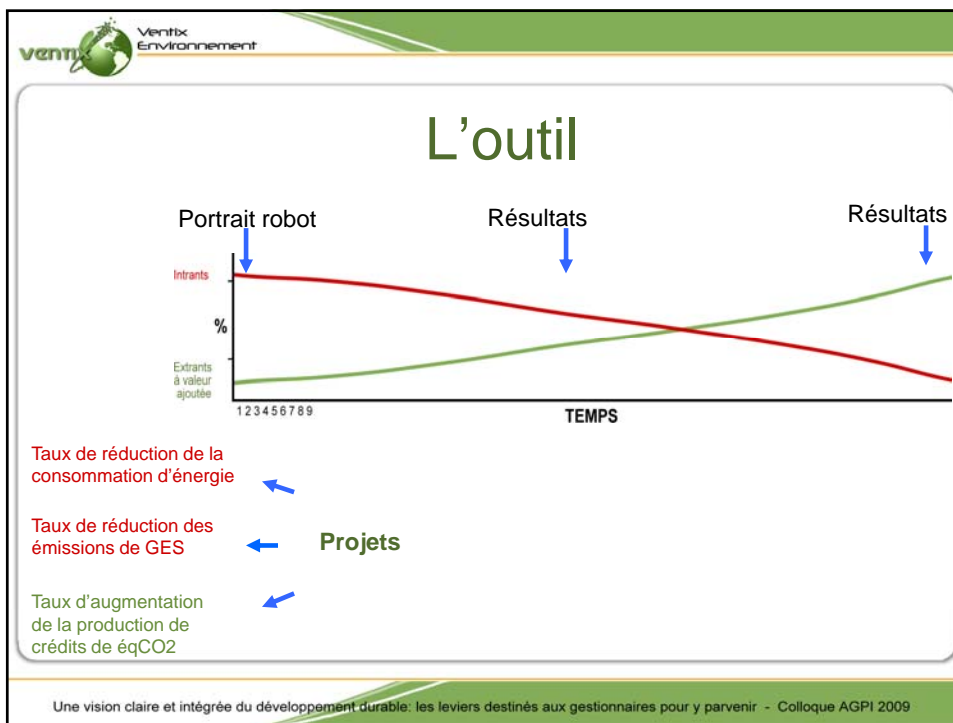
ventix Ventix Environnement

L’outil

Portrait robot

Résultats

Résultats

Intrants

%

Extrants à valeur ajoutée

1 2 3 4 5 6 7 8 9

TEMPS

Taux de réduction de la consommation d’énergie

Taux de réduction des émissions de GES

Projets

Taux d’augmentation de la production de crédits de éqCO2

Une vision claire et intégrée du développement durable: les leviers destinés aux gestionnaires pour y parvenir - Colloque AGPI 2009